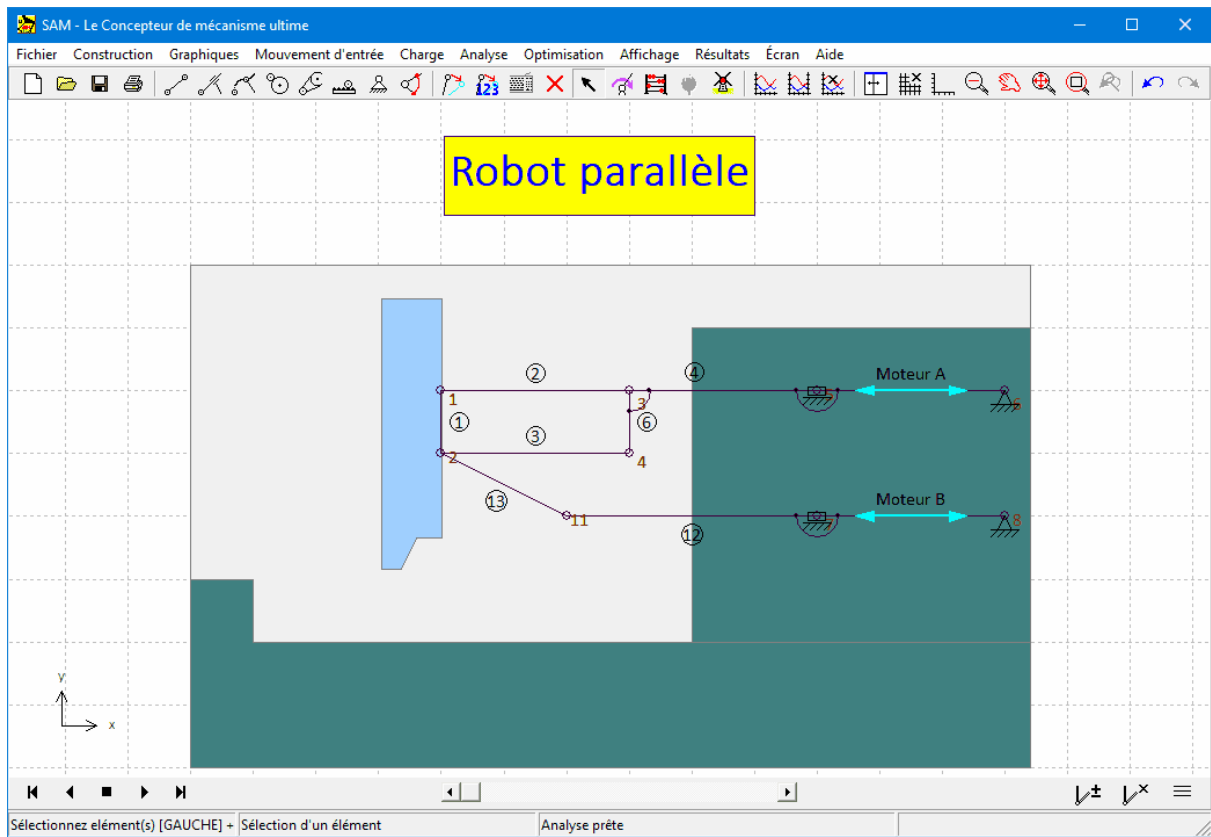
SAM - Le Concepteur de mécanisme ultime

Fichier Construction Graphiques Mouvement d'entrée Charge Analyse Optimisation Affichage Résultats Écran Aide

Robot parallèle

②
④
Moteur A
1
3
①
⑥
③
2
4
⑬
Moteur B
11
8
⑫

y
x

Sélectionnez elément(s) [GAUCHE] + Sélection d'un élément
Analyse prête